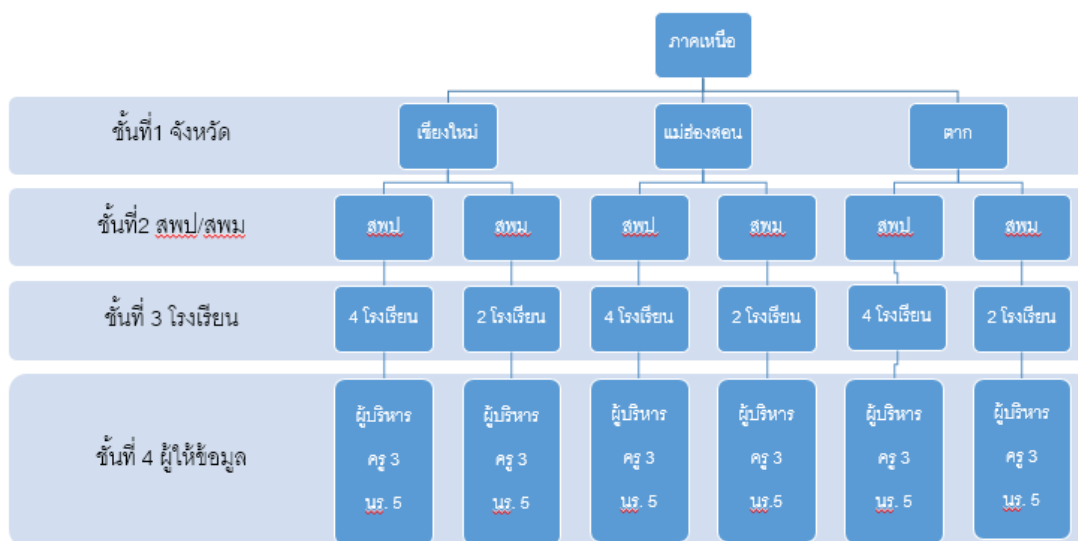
ภาคเหนือ

ชั้นที่1 จังหวัด

เชียงใหม่

แม่ฮ่องสอน

ตาก

ชั้นที่2 สพป/สพม

สพป

สพม

สพป

สพม

สพป

สพม

ชั้นที่ 3 โรงเรียน

4 โรงเรียน

2 โรงเรียน

4 โรงเรียน

2 โรงเรียน

4 โรงเรียน

2 โรงเรียน

ชั้นที่ 4 ผู้ให้ข้อมูล

ผู้บริหาร
ครู 3
นร. 5

ผู้บริหาร
ครู 3
นร. 5

ผู้บริหาร
ครู 3
นร. 5

ผู้บริหาร
ครู 3
นร.5

ผู้บริหาร
ครู 3
นร. 5

ผู้บริหาร
ครู 3
นร. 5